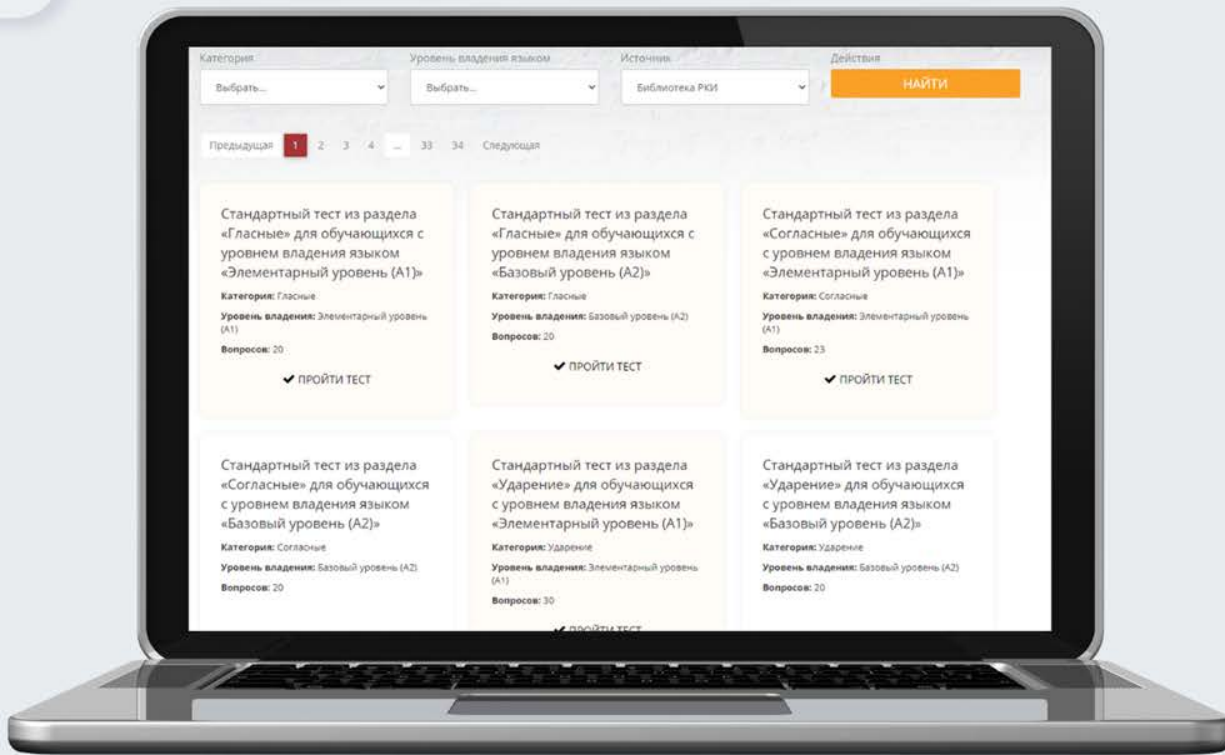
Категория
Выбрать...

Уровень владения языком
Выбрать...

Источник
Библиотека РКИ

Действия
НАЙТИ

Предыдущая 1 2 3 4 ... 33 34 Следующая

Стандартный тест из раздела «Гласные» для обучающихся с уровнем владения языком «Элементарный уровень (А1)»
Категория: Гласные
Уровень владения: Элементарный уровень (А1)
Вопросов: 20
✔ ПРОЙТИ ТЕСТ

Стандартный тест из раздела «Гласные» для обучающихся с уровнем владения языком «Базовый уровень (А2)»
Категория: Гласные
Уровень владения: Базовый уровень (А2)
Вопросов: 20
✔ ПРОЙТИ ТЕСТ

Стандартный тест из раздела «Согласные» для обучающихся с уровнем владения языком «Элементарный уровень (А1)»
Категория: Согласные
Уровень владения: Элементарный уровень (А1)
Вопросов: 23
✔ ПРОЙТИ ТЕСТ

Стандартный тест из раздела «Согласные» для обучающихся с уровнем владения языком «Базовый уровень (А2)»
Категория: Согласные
Уровень владения: Базовый уровень (А2)
Вопросов: 20

Стандартный тест из раздела «Ударение» для обучающихся с уровнем владения языком «Элементарный уровень (А1)»
Категория: Ударение
Уровень владения: Элементарный уровень (А1)
Вопросов: 30
✔ ПРОЙТИ ТЕСТ

Стандартный тест из раздела «Ударение» для обучающихся с уровнем владения языком «Базовый уровень (А2)»
Категория: Ударение
Уровень владения: Базовый уровень (А2)
Вопросов: 20